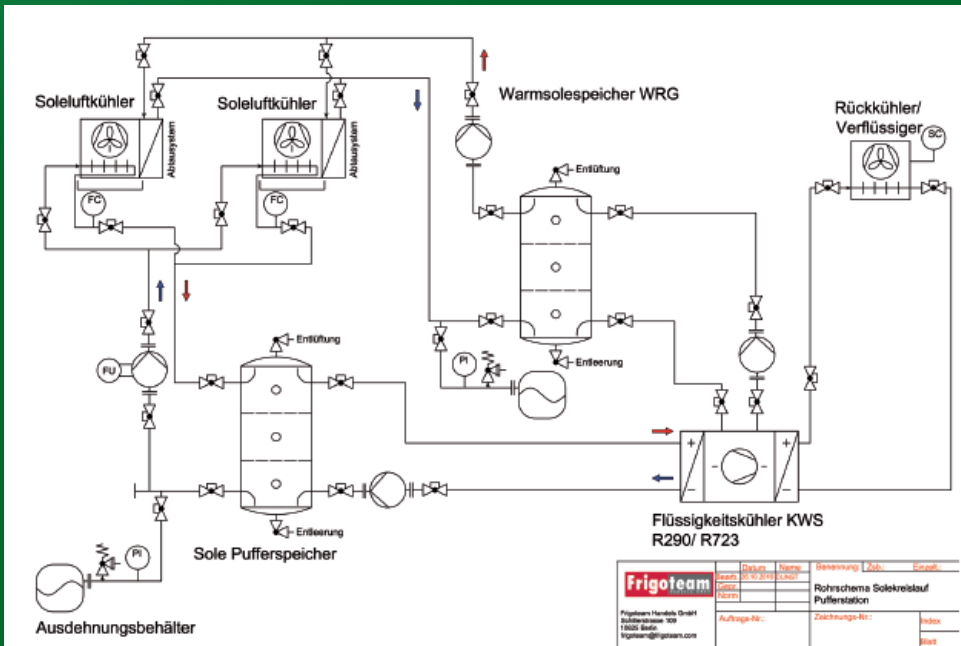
Soleluftkühler

Abtausystem

FC

Soleluftkühler

Abtausystem

FC

Warmsolespeicher WRG

Rückkühler/ Verflüssiger

SC

Entlüftung

PI

Entleerung

FU

Entlüftung

Entleerung

Sole Pufferspeicher

PI

Ausdehnungsbehälter

Flüssigkeitskühler KWS R290/ R723

Frigoteam

Frigoteam Handels GmbH
Schlüterstrasse 109
10625 Berlin
frigoteam@frigoteam.com

| | Datum | Name | Benennung: | Zeb.: | Ersatz: |
|---|---|---|---|---|---|
| Bearb. | 25.10.2018 | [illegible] | Rohrschema Solekreislauf Pufferstation | | |
| Gepr. | | | | | |
| Norm | | | | | |
| Auftrags-Nr.: | | | Zeichnungs-Nr.: | | Index |
| | | | | | Blatt |